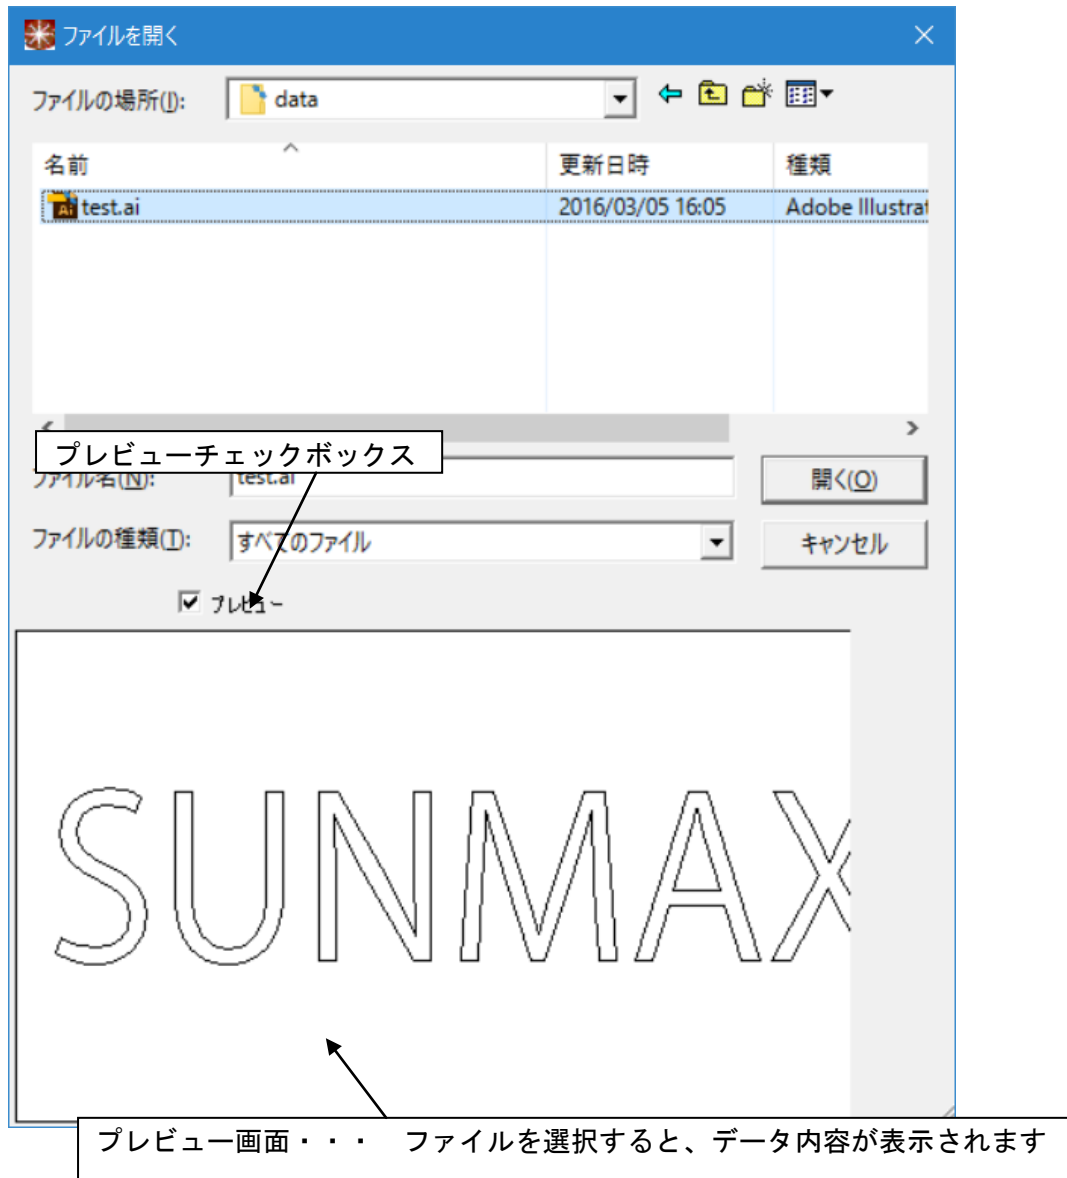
ファイルを開く

ファイルの場所(I): data

| 名前 | 更新日時 | 種類 |
|---|---|---|
| test.ai | 2016/03/05 16:05 | Adobe Illustrat |

プレビューチェックボックス

ファイル名(N): test.ai

開く(O)

ファイルの種類(T): すべてのファイル

キャンセル

プレビュー

SUNMAX

プレビュー画面・・・　ファイルを選択すると、データ内容が表示されます